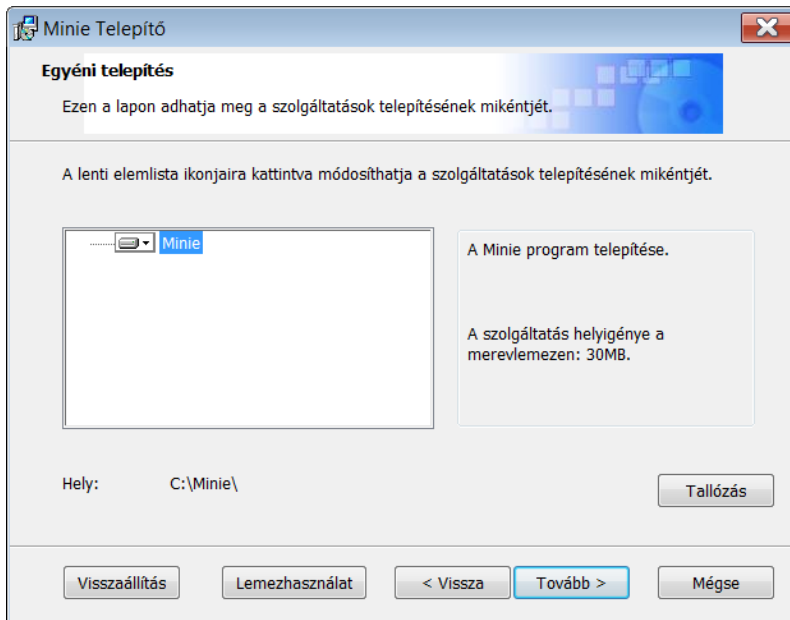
Minie Telepítő

Egyéni telepítés

Ezen a lapon adhatja meg a szolgáltatások telepítésének mikéntjét.

A lenti elemlista ikonjaira kattintva módosíthatja a szolgáltatások telepítésének mikéntjét.

Minie

A Minie program telepítése.

A szolgáltatás helyigénye a merevlemezen: 30MB.

Hely: C:\Minie\

Tallózás

Visszaállítás

Lemezhasználat

< Vissza

Tovább >

Mégse